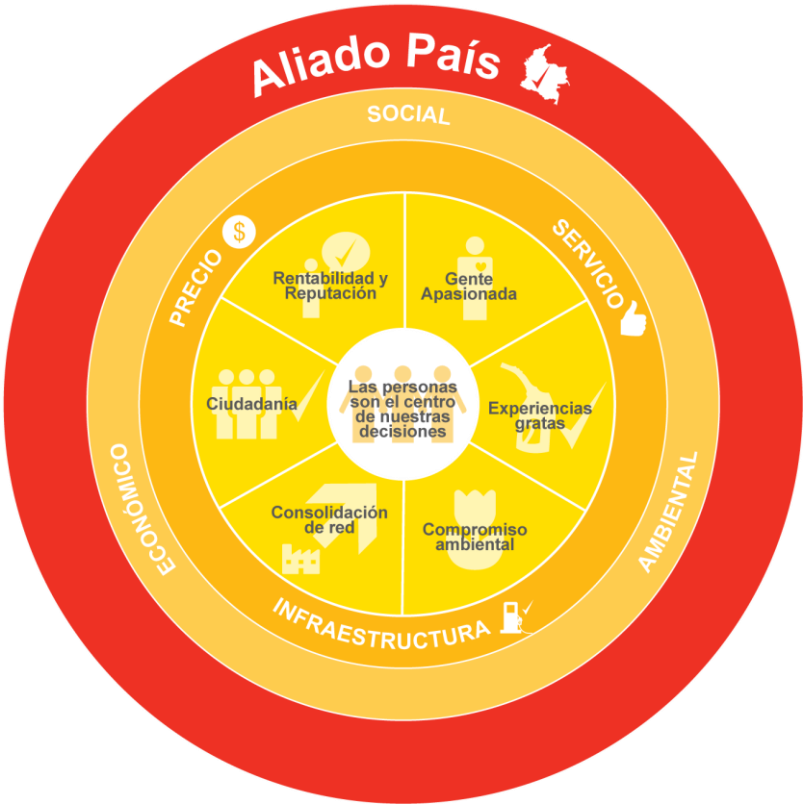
Aliado País

SOCIAL

ECONÓMICO

AMBIENTAL

PRECIO

SERVICIO

INFRAESTRUCTURA

Rentabilidad y Reputación

Gente Apasionada

Ciudadanía

Las personas son el centro de nuestras decisiones

Experiencias gratas

Consolidación de red

Compromiso ambiental